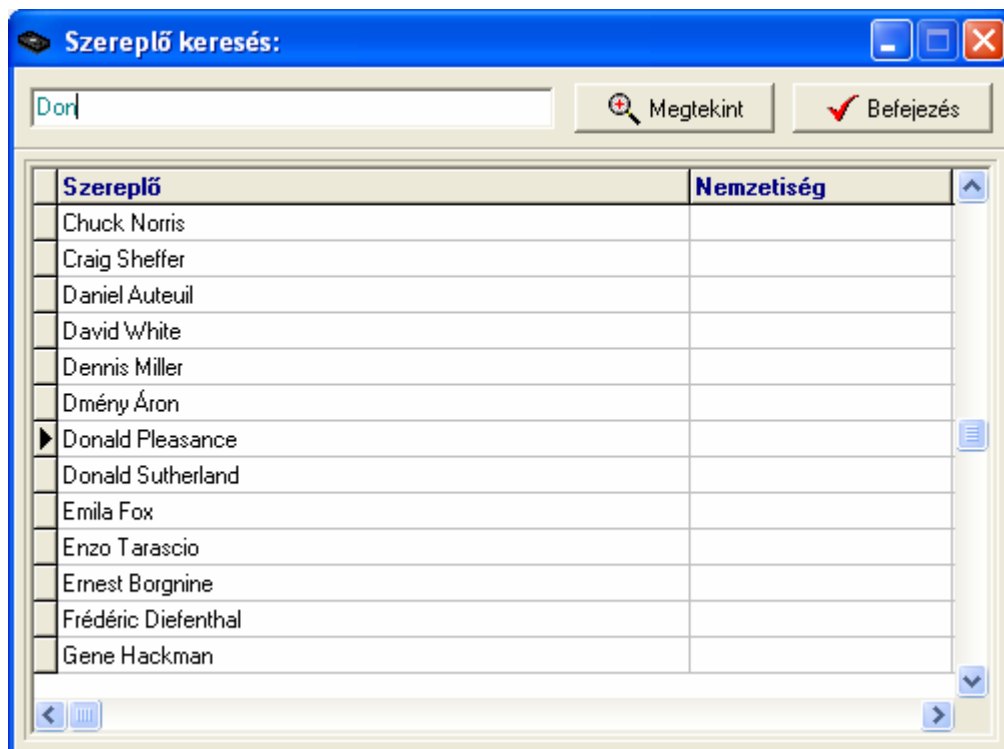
Szereplő keresés:

Don

Megtekint

Befejezés

| Szereplő | Nemzetiség |
|---|---|
| Chuck Norris | |
| Craig Sheffer | |
| Daniel Auteuil | |
| David White | |
| Dennis Miller | |
| Dmény Áron | |
| Donald Pleasance | |
| Donald Sutherland | |
| Emila Fox | |
| Enzo Tarascio | |
| Ernest Borgnine | |
| Frédéric Diefenthal | |
| Gene Hackman | |